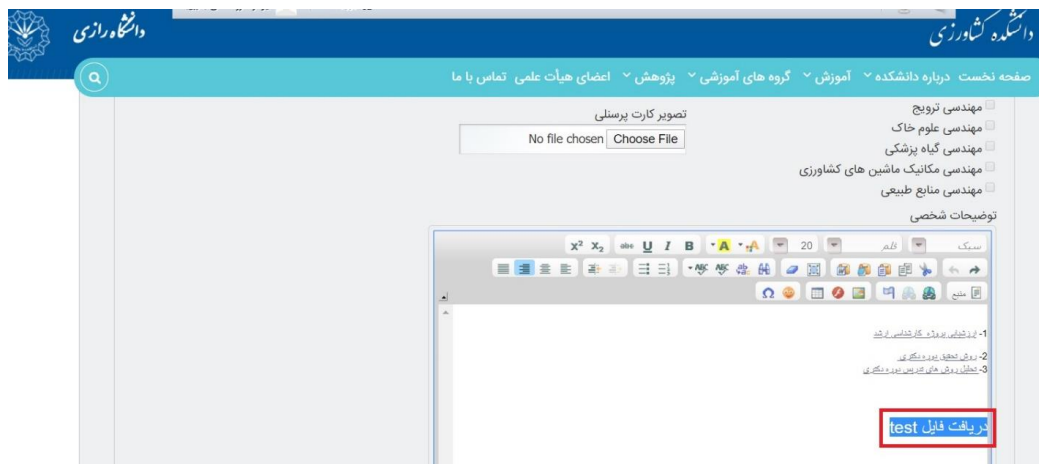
دانشگاه رازی

دانشکده کشاورزی

صفحه نخست درباره دانشکده آموزش گروه های آموزشی پژوهش اعضای هیأت علمی تماس با ما

مهندسی ترویج
مهندسی علوم خاک
مهندسی گیاه پزشکی
مهندسی مکانیک ماشین های کشاورزی
مهندسی منابع طبیعی

تصویر کارت پرسنلی

Choose File No file chosen

توضیحات شخصی

سبک قلم 20

منبع

1- ارزشیابی دوره کارشناسی ارشد

2- روش تحقیق دوره دکتری
3- تحلیل روش های تدریس دوره دکتری

دریافت فایل test